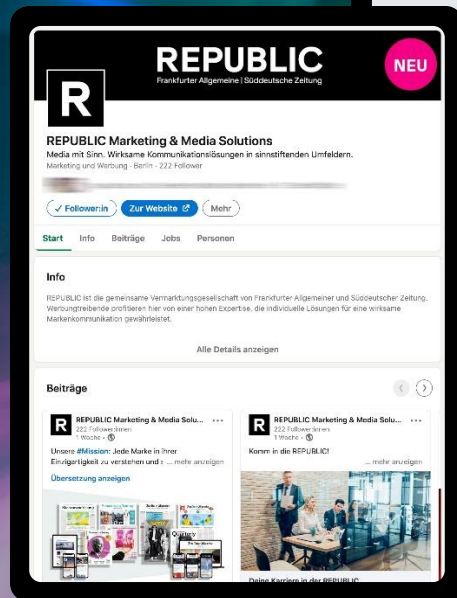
REPUBLIC
Frankfurter Allgemeine | Süddeutsche Zeitung

NEU

R

REPUBLIC Marketing & Media Solutions
Media mit Sinn. Wirksame Kommunikationslösungen in sinnstiftenden Umfeldern.
Marketing und Werbung · Berlin · 222 Follower

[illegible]

✓ Follower:in | Zur Website | Mehr

Start | Info | Beiträge | Jobs | Personen

Info

REPUBLIC ist die gemeinsame Vermarktungsgesellschaft von Frankfurter Allgemeiner und Süddeutscher Zeitung. Werbungtreibende profitieren hier von einer hohen Expertise, die individuelle Lösungen für eine wirksame Markenkommunikation gewährleistet.

Alle Details anzeigen

Beiträge

R REPUBLIC Marketing & Media Solu... •••
222 Follower:innen
1 Woche •

Unsere #Mission: Jede Marke in ihrer Einzigartigkeit zu verstehen und ... mehr anzeigen

Übersetzung anzeigen

R REPUBLIC Marketing & Media Solu... •••
222 Follower:innen
1 Woche •

Komm in die REPUBLIC!
... mehr anzeigen

Deine Karriere in der REPUBLIC